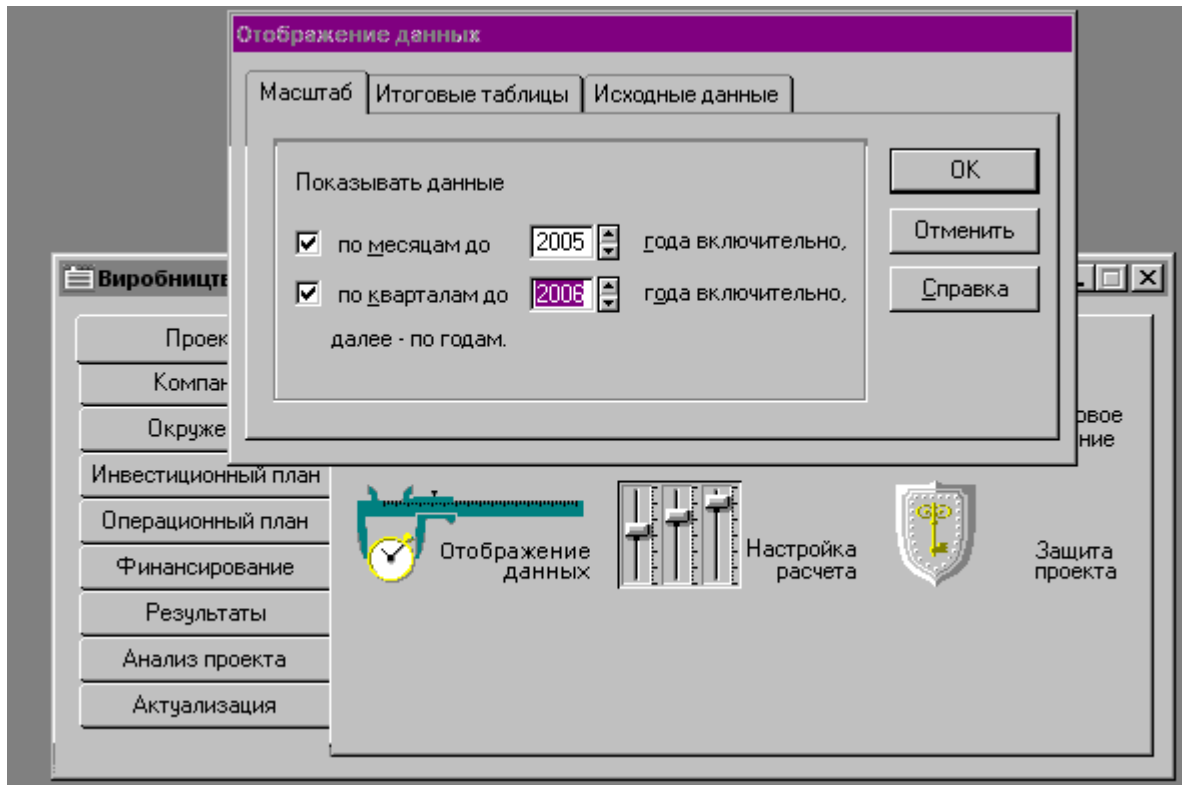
Отображение данных

Масштаб | Итоговые таблицы | Исходные данные

Показывать данные

по месяцам до 2005 года включительно,

по кварталам до 2006 года включительно,

далее - по годам.

OK

Отменить

Справка

Виробництв

Проек

Компан

Окруже

Инвестиционный план

Операционный план

Финансирование

Результаты

Анализ проекта

Актуализация

овое
ние

Отображение данных

Настройка расчета

Защита проекта